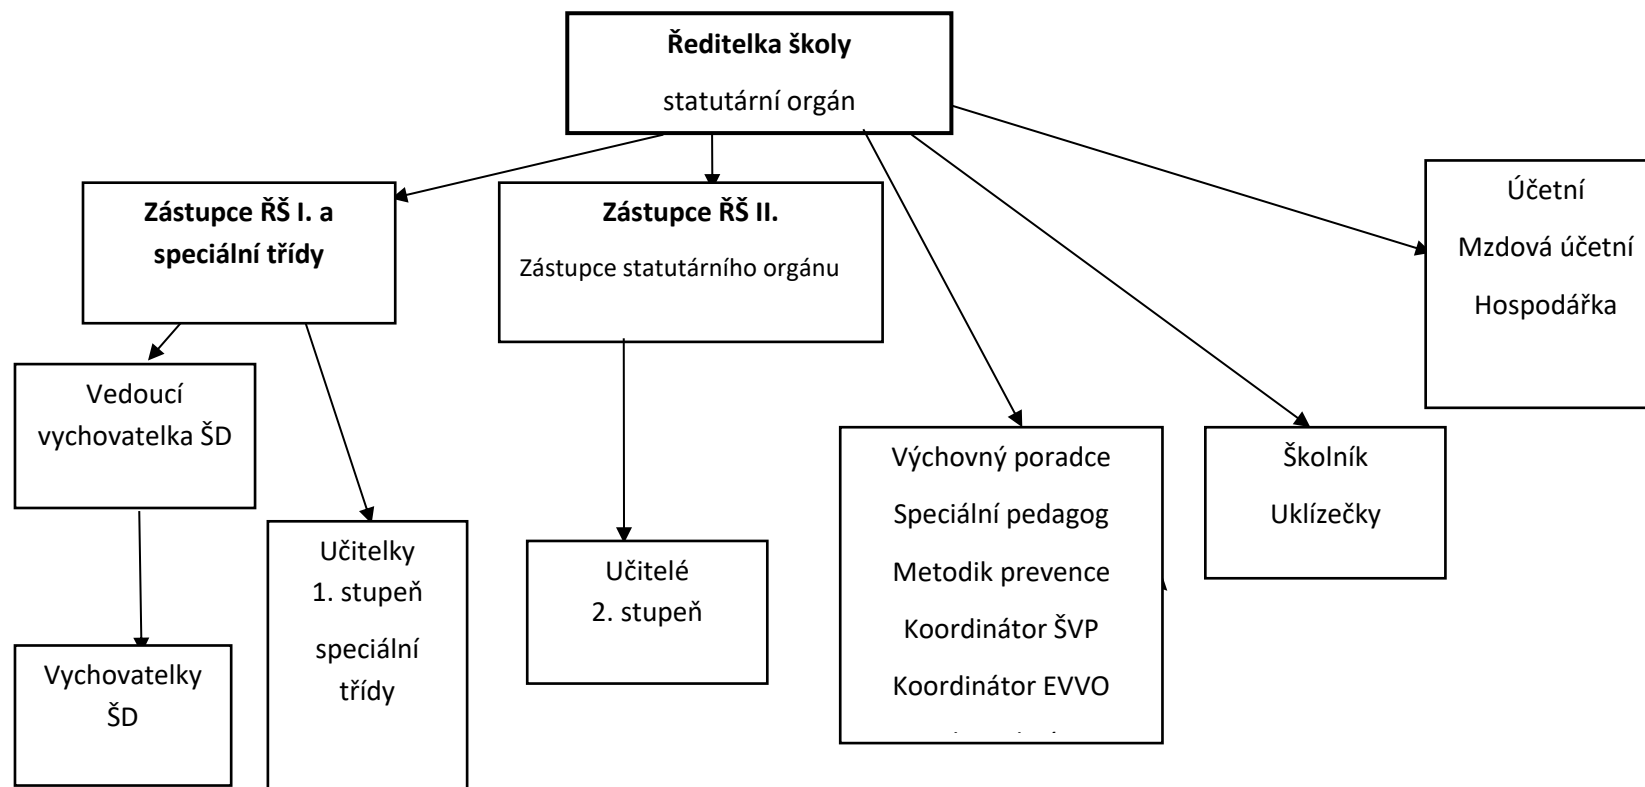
**Ředitelka školy**

statutární orgán

**Zástupce ŘŠ I. a speciální třídy**

**Zástupce ŘŠ II.**

Zástupce statutárního orgánu

Účetní

Mzdová účetní

Hospodářka

Vedoucí vychovatelka ŠD

Vychovatelky ŠD

Učitelky
1. stupeň

speciální třídy

Učitelé
2. stupeň

Výchovný poradce

Speciální pedagog

Metodik prevence

Koordinátor ŠVP

Koordinátor EVVO

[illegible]

Školník

Uklízečky